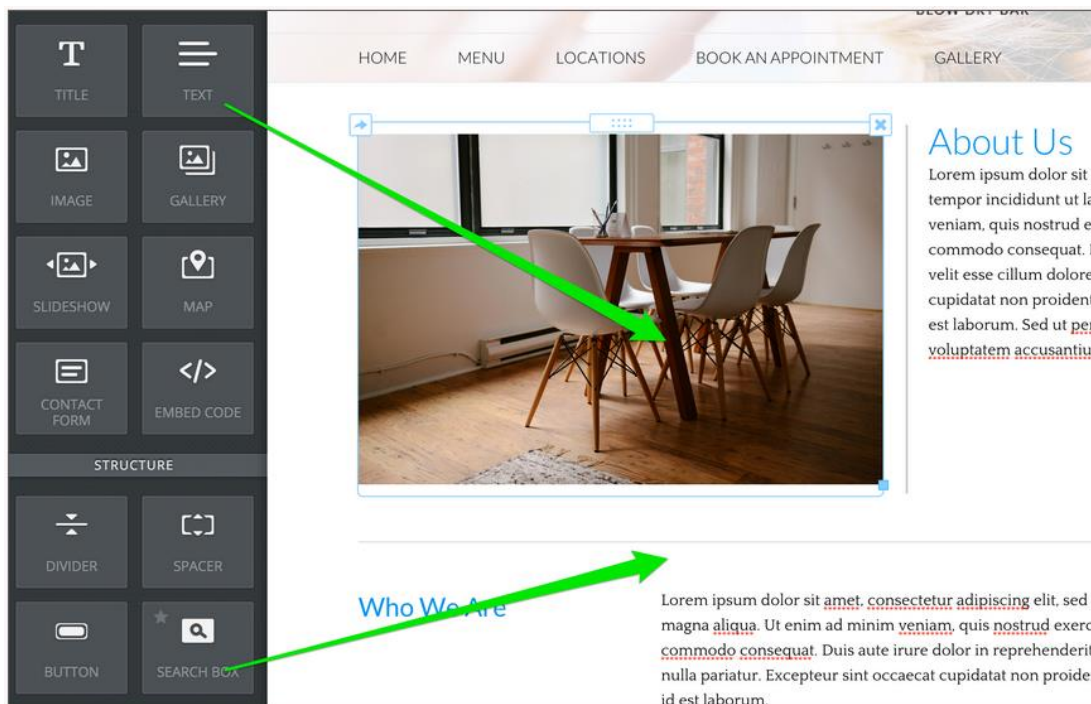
TITLE
TEXT
IMAGE
GALLERY
SLIDESHOW
MAP
CONTACT FORM
EMBED CODE
STRUCTURE
DIVIDER
SPACER
BUTTON
SEARCH BOX

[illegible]
HOME
MENU
LOCATIONS
BOOK AN APPOINTMENT
GALLERY

About Us
Lorem ipsum dolor sit tempor incididunt ut la veniam, quis nostrud e commodo consequat. velit esse cillum dolore cupidatat non proident est laborum. Sed ut per voluptatem accusantiu

Who We Are

Lorem ipsum dolor sit amet, consectetur adipiscing elit, sed magna aliqua. Ut enim ad minim veniam, quis nostrud exerc commodo consequat. Duis aute irure dolor in reprehenderit nulla pariatur. Excepteur sint occaecat cupidatat non proide id est laborum.